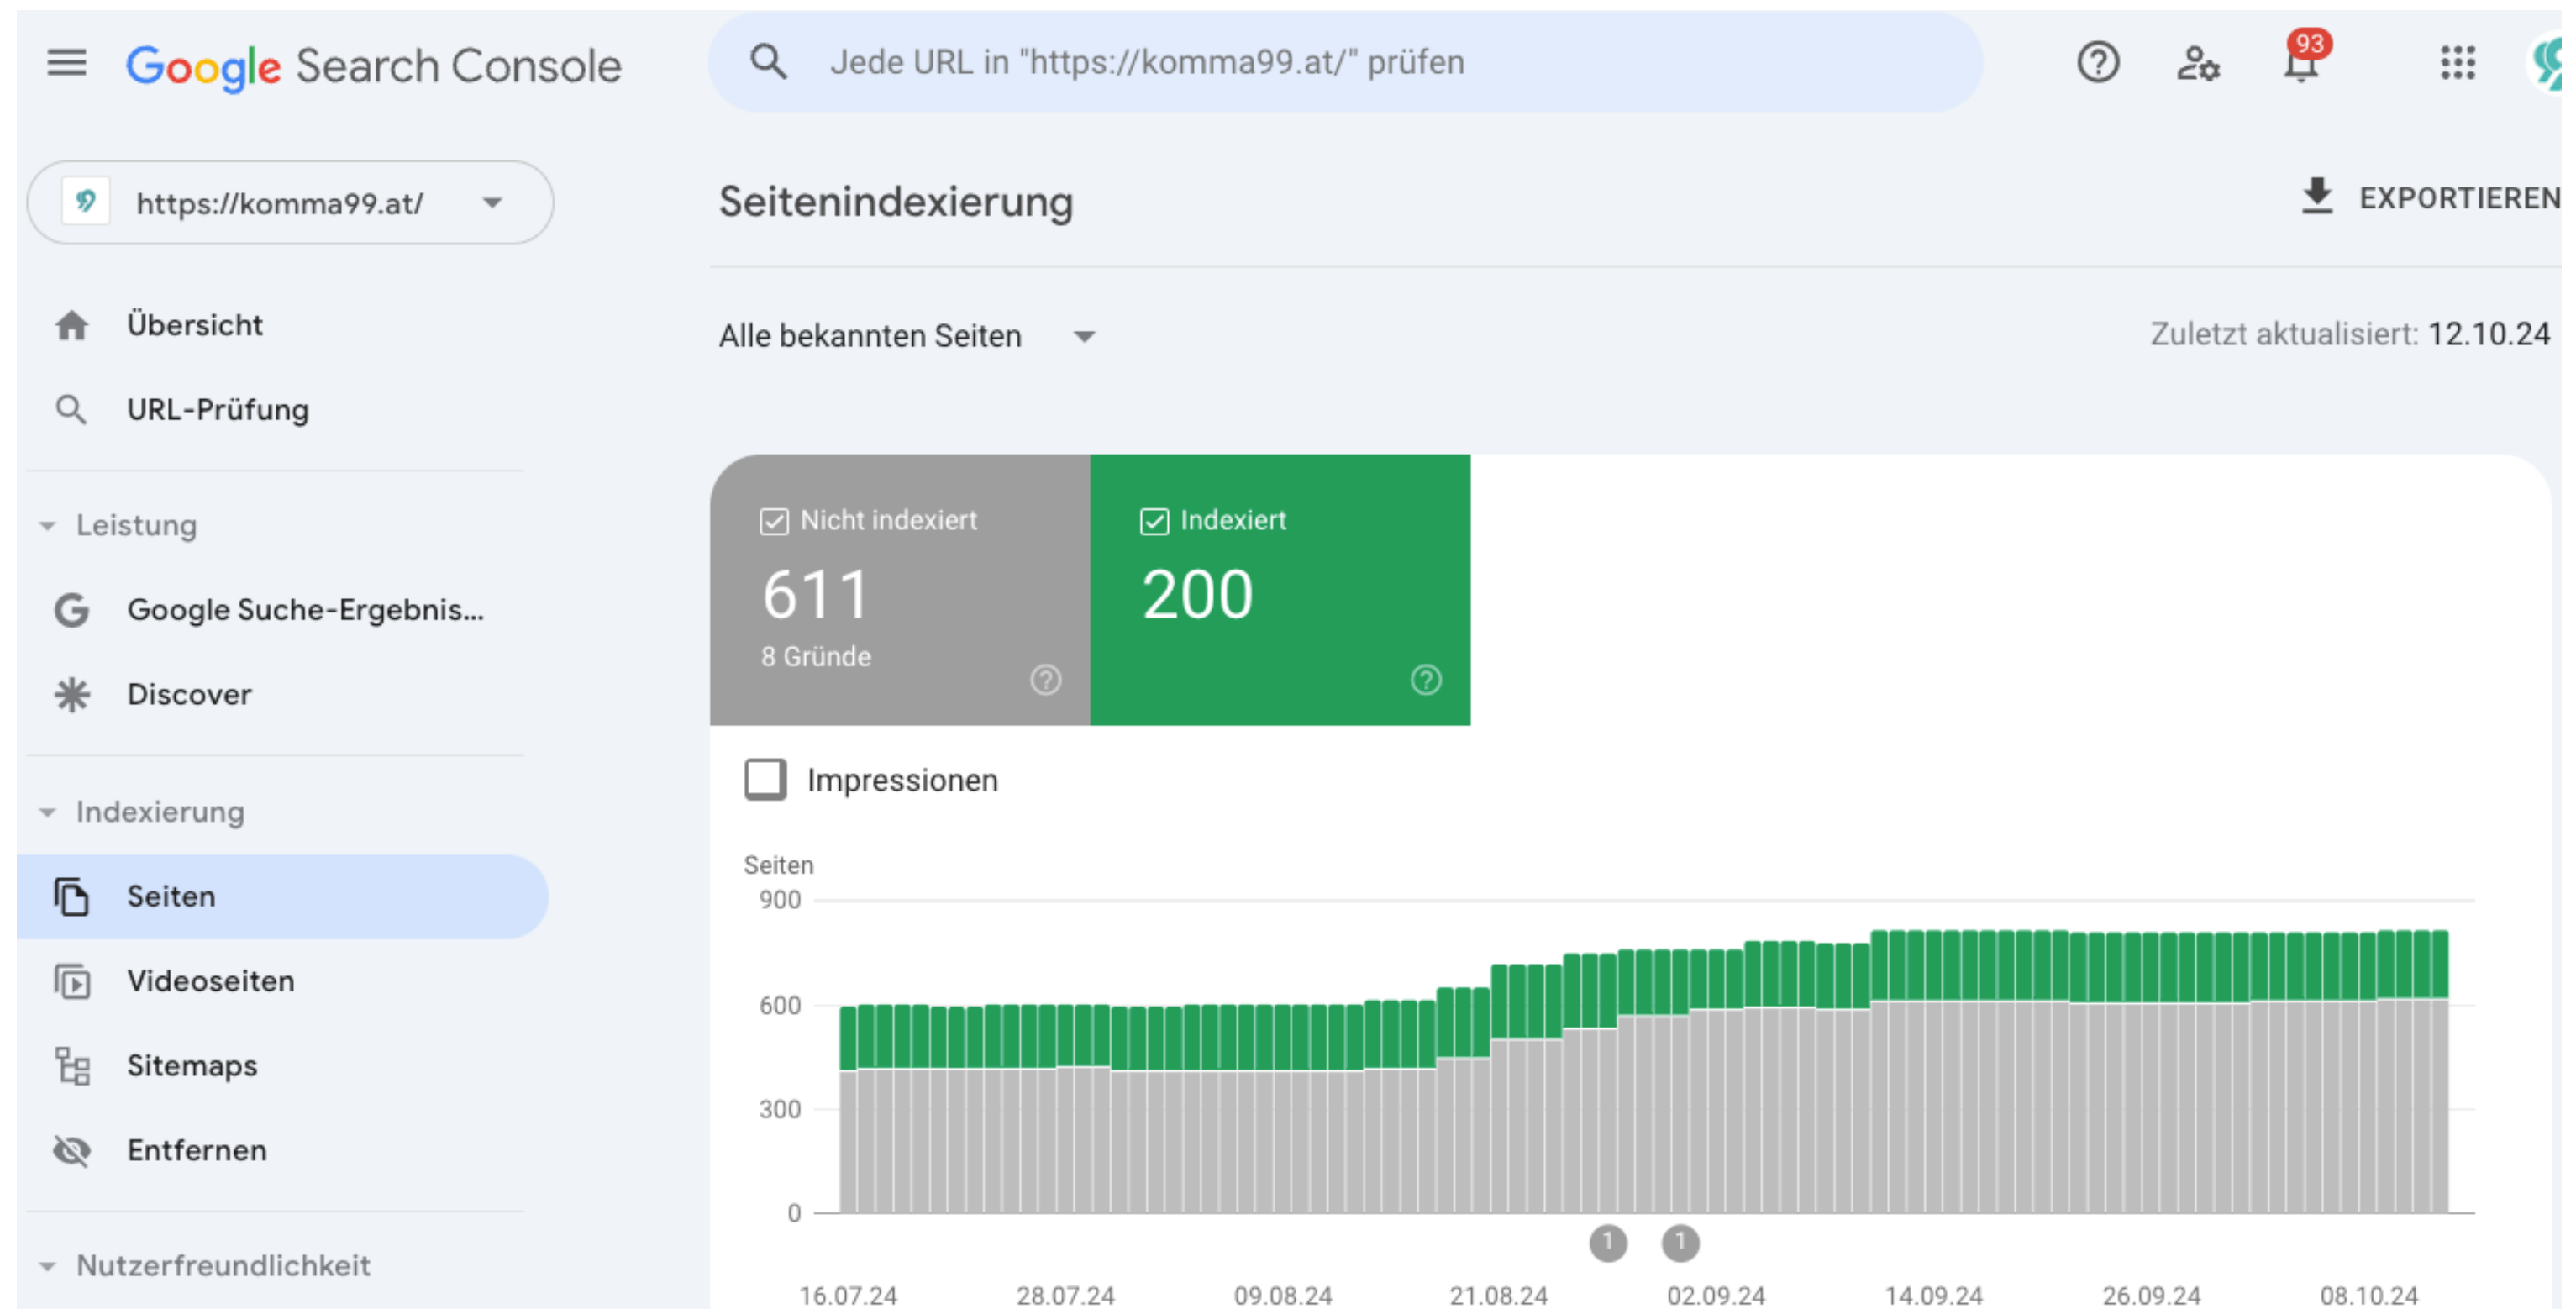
Google Search Console

Jede URL in "https://komma99.at/" prüfen

93

https://komma99.at/

Übersicht

URL-Prüfung

Leistung

Google Suche-Ergebnis...

Discover

Indexierung

Seiten

Videoseiten

Sitemaps

Entfernen

Nutzerfreundlichkeit

Seitenindexierung

EXPORTIEREN

Alle bekannten Seiten

Zuletzt aktualisiert: 12.10.24

Nicht indexiert
611
8 Gründe

Indexiert
200

Impressionen

Seiten
900
600
300
0

1
1

16.07.24 28.07.24 09.08.24 21.08.24 02.09.24 14.09.24 26.09.24 08.10.24